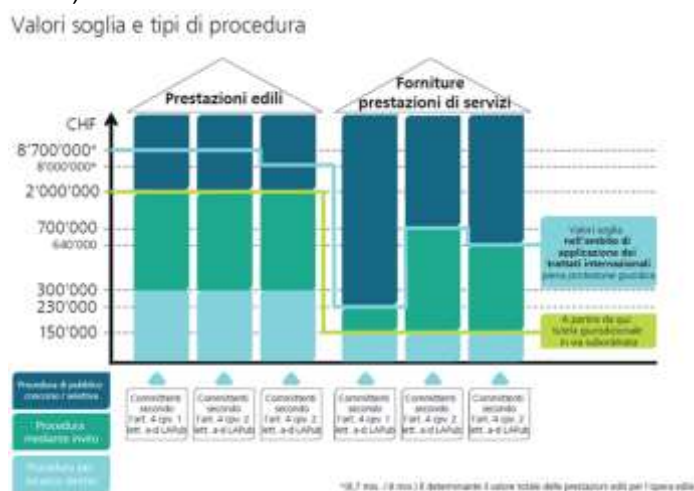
Valori soglia e tipi di procedura

Prestazioni edili

Forniture prestazioni di servizi

CHF

8'700'000*

8'000'000*

2'000'000

700'000

640'000

300'000

230'000

150'000

Valori soglia nell'ambito di applicazione dei trattati internazionali piena protezione giuridica

A partire da qui tutela giurisdizionale in via subordinata

Procedura di pubblico concorso / selettiva

Procedura mediante invito

Procedura per incarico diretto

Committenti secondo l'art. 4 cpv. 1 lett. a-d LAPub

Committenti secondo l'art. 4 cpv. 2 lett. a-d LAPub

Committenti secondo l'art. 4 cpv. 2 lett. a-d LAPub

Committenti secondo l'art. 4 cpv. 1 lett. a-d LAPub

Committenti secondo l'art. 4 cpv. 2 lett. a-d LAPub

Committenti secondo l'art. 4 cpv. 2 lett. a-d LAPub

*(8,7 mio. / 8 mio.) È determinante il valore totale delle prestazioni edili per l'opera edile